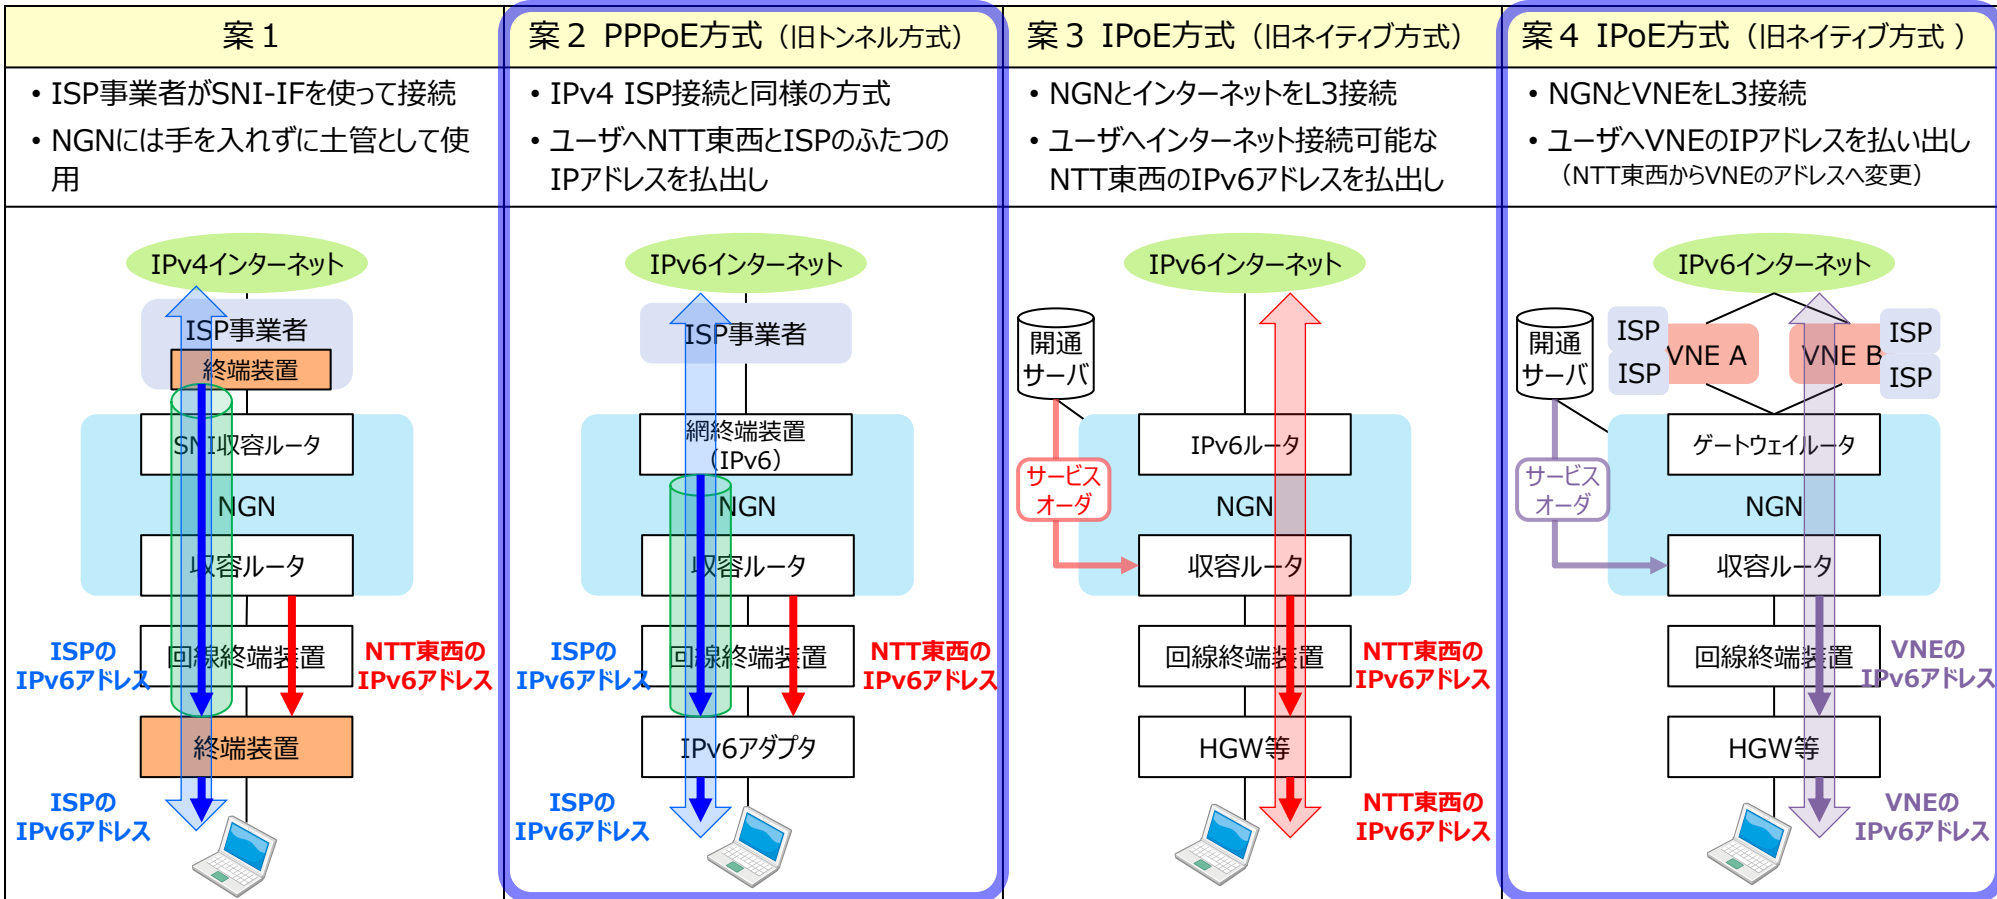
案１

• ISP事業者がSNI-IFを使って接続
• NGNには手を入れずに土管として使用

IPv4インターネット
ISP事業者
終端装置
SNI収容ルータ
NGN
収容ルータ
回線終端装置
ISPのIPv6アドレス
NTT東西のIPv6アドレス
終端装置
ISPのIPv6アドレス

案２ PPPoE方式（旧トンネル方式）

• IPv4 ISP接続と同様の方式
• ユーザへNTT東西とISPのふたつのIPアドレスを払出し

IPv6インターネット
ISP事業者
網終端装置（IPv6）
NGN
収容ルータ
回線終端装置
ISPのIPv6アドレス
NTT東西のIPv6アドレス
IPv6アダプタ
ISPのIPv6アドレス

案３ IPoE方式（旧ネイティブ方式）

• NGNとインターネットをL3接続
• ユーザへインターネット接続可能なNTT東西のIPv6アドレスを払出し

IPv6インターネット
開通サーバ
サービスオーダ
IPv6ルータ
NGN
収容ルータ
回線終端装置
NTT東西のIPv6アドレス
HGW等
NTT東西のIPv6アドレス

案４ IPoE方式（旧ネイティブ方式）

• NGNとVNEをL3接続
• ユーザへVNEのIPアドレスを払い出し（NTT東西からVNEのアドレスへ変更）

IPv6インターネット
開通サーバ
ISP
ISP
VNE A
VNE B
ISP
ISP
サービスオーダ
ゲートウェイルータ
NGN
収容ルータ
回線終端装置
VNEのIPv6アドレス
HGW等
VNEのIPv6アドレス